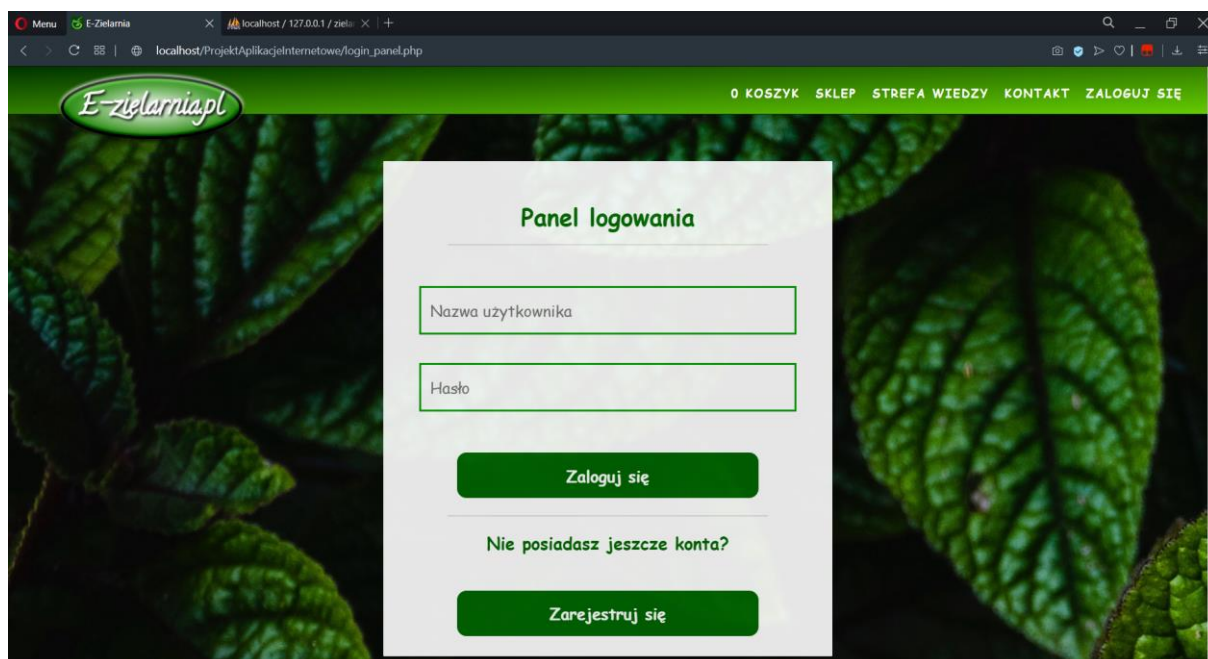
Menu E-Zielarnia localhost / 127.0.0.1 / ziela

localhost/ProjektAplikacjeInternetowe/login_panel.php

E-zielarnia.pl

0 KOSZYK SKLEP STREFA WIEDZY KONTAKT ZALOGUJ SIĘ

Panel logowania

Nazwa użytkownika

Hasło

Zaloguj się

Nie posiadasz jeszcze konta?

Zarejestruj się